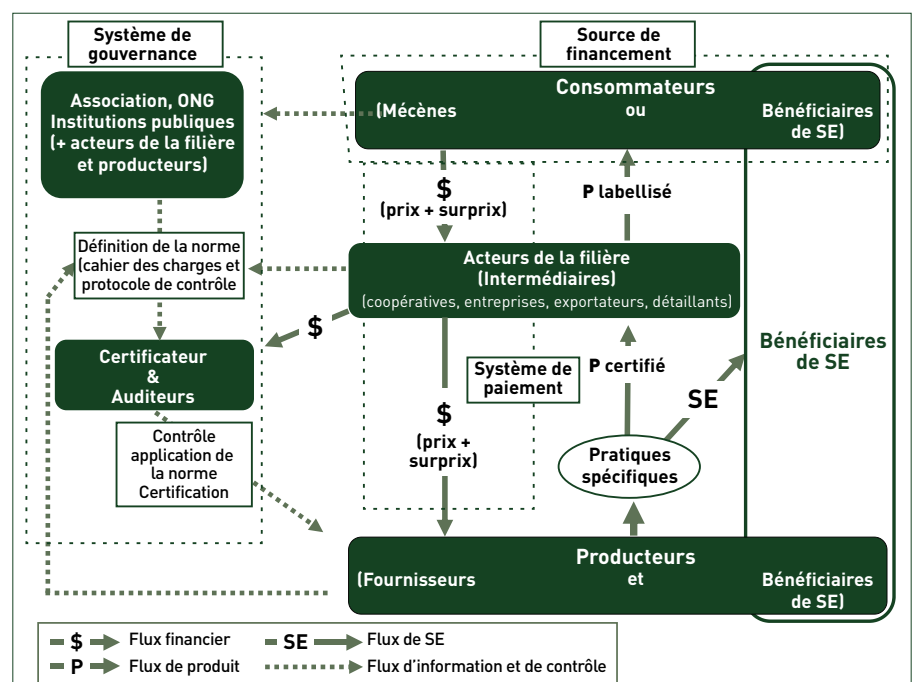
Système de gouvernance

Source de financement

Association, ONG Institutions publiques (+ acteurs de la filière et producteurs)

Consommateurs
(Mécènes
ou
Bénéficiaires de SE)

$
(prix + surprix)

P labellisé

Définition de la norme (cahier des charges et protocole de contrôle

Acteurs de la filière (Intermédiaires)
(coopératives, entreprises, exportateurs, détaillants)

$

Certificateur & Auditeurs

Système de paiement

P certifié

Bénéficiaires de SE

SE

$
(prix + surprix)

Contrôle application de la norme Certification

Pratiques spécifiques

Producteurs
(Fournisseurs
et
Bénéficiaires de SE)

$ Flux financier
SE Flux de SE
P Flux de produit
Flux d'information et de contrôle